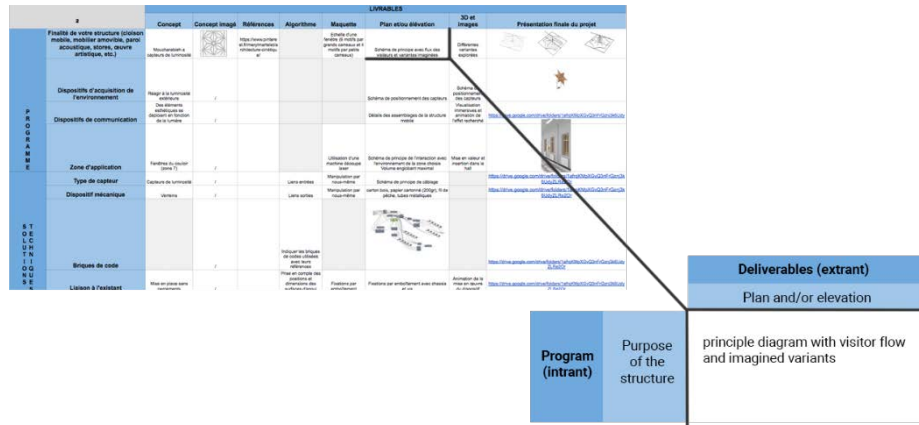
| a | | LIVRABLES | | | | | | | |
|---|---|---|---|---|---|---|---|---|---|
| | | Concept | Concept imagé | Références | Algorithme | Maquette | Plan et/ou élévation | 3D et images | Présentation finale du projet |
| | Finalité de votre structure (cloison mobile, mobilier amovible, paroi acoustique, stores, œuvre artistique, etc.) | Moucharabieh à capteurs de luminosité | | https://www.pinterest.fr/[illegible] | | Echelle d'une fenêtre (8 motifs par grands cerceaux et 4 motifs par petits cerceaux) | Schéma de principe avec flux des visiteurs et variantes imaginées | Différentes variantes explorées | |
| P R O G R A M M E | Dispositifs d'acquisition de l'environnement | Réagir à la luminosité extérieure | / | | | | Schéma de positionnement des capteurs | Schéma de positionnement des capteurs | |
| | Dispositifs de communication | Des éléments esthétiques se déploient en fonction de la lumière | / | | | | Détails des assemblages de la structure mobile | Visualisation immersive et animation de l'effet recherché | https://drive.google.com/drive/folders/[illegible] |
| | Zone d'application | Fenêtres du couloir (zone 7) | / | | | Utilisation d'une machine découpe laser | Schéma de principe de l'interaction avec l'environnement de la zone choisie. Volume englobant maximal | Mise en valeur et insertion dans le hall | |
| S O L U T I O N S T E C H N I Q U E S | Type de capteur | Capteurs de luminosité | / | | Liens entrées | Manipulation par nous-même | Schéma de principe de câblage | | https://drive.google.com/drive/folders/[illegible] |
| | Dispositif mécanique | Verrière | / | | Liens sorties | Manipulation par nous-même | carton bois, papier cartonné (200gr), fil de pêche, tubes métalliques | | https://drive.google.com/drive/folders/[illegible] |
| | Briques de code | | | | Indiquer les briques de codes utilisées avec leurs références | | | | https://drive.google.com/drive/folders/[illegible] |
| | Liaison à l'existant | Mise en place sans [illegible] | | | Prise en compte des positions et dimensions des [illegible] | Fixations par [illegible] | Fixations par emboîtement avec châssis et vis | Animation de la mise en œuvre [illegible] | https://drive.google.com/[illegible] |

| | | Deliverables (extrant) |
|---|---|---|
| | | Plan and/or elevation |
| Program (intrant) | Purpose of the structure | principle diagram with visitor flow and imagined variants |